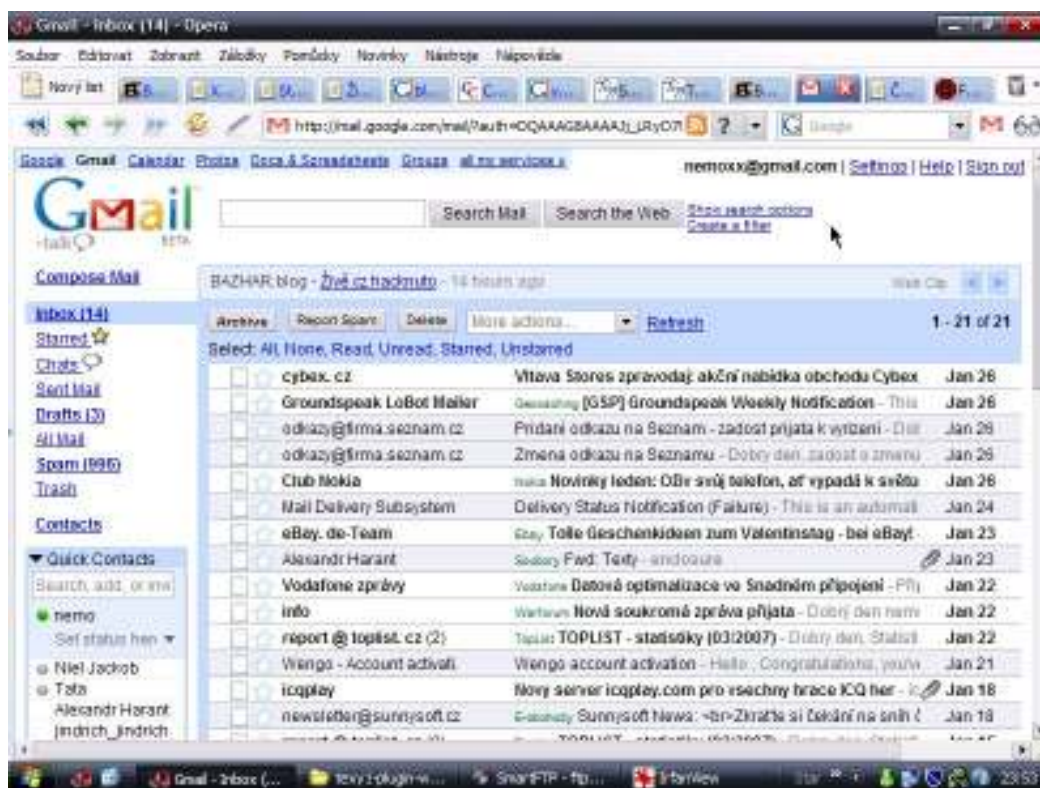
Gmail - Inbox (14) - Opera

Soubor Editovat Zobrazit Záložky Poznámky Novinky Nástroje Nápověda

Nový list

http://mail.google.com/mail/?auth=DQAAAGBAAAAJ_URyO7I

Google Gmail Calendar Photos Docs & Spreadsheets Groups all my services »

nemoxx@gmail.com | Settings | Help | Sign out

Gmail BETA

Search Mail Search the Web Show search options Create a filter

Compose Mail

BAZHAR blog - Živě.cz trackmuto - 14 hours ago Web Clip

Inbox (14)
Starred
Chats
Sent Mail
Drafts (3)
All Mail
Spam (895)
Trash

Contacts

Quick Contacts
Search, add, or invite
nemo
Set status here
Niel Jackob
Tata
Alexandr Harant
jindrich_jindrich

Archive Report Spam Delete More actions... Refresh 1 - 21 of 21

Select: All, None, Read, Unread, Starred, Unstarred

| | | |
|---|---|---|
| cybex. cz | Vltava Stores zpravodaj: akční nabídka obchodu Cybex | Jan 26 |
| Groundspeak LoBot Mailer | Geocaching [GSP] Groundspeak Weekly Notification - This | Jan 26 |
| odkazy@firma.seznam.cz | Pridani odkazu na Seznam - zadost prijata k vyrizeni - Dob | Jan 26 |
| odkazy@firma.seznam.cz | Zmena odkazu na Seznamu - Dobry den, zadost o zmenu | Jan 26 |
| Club Nokia | Nokia Novinky leden: OBr svůj telefon, ať vypadá k světu | Jan 26 |
| Mail Delivery Subsystem | Delivery Status Notification (Failure) - This is an automat | Jan 24 |
| eBay. de-Team | Ebay Tolle Geschenkideen zum Valentinstag - bei eBay! | Jan 23 |
| Alexandr Harant | Sodoey Fwd: Texty - enclosure | Jan 23 |
| Vodafone zprávy | Vodafone Datová optimalizace ve Snadném připojení - Při | Jan 22 |
| info | Warfarum Nová soukromá zpráva přijata - Dobrý den nami | Jan 22 |
| report @ toplist. cz (2) | Toplist TOPLIST - statistiky (03/2007) - Dobry den, Statist | Jan 22 |
| Wengo - Account activati. | Wengo account activation - Hello, Congratulations, you've | Jan 21 |
| icqplay | Novy server icqplay.com pro vsechny hrace ICQ her - Ic | Jan 18 |
| newsletter@sunnysoft.cz | E-shop Sunnysoft News: <br>Zkratte si čekání na sníh ( | Jan 18 |

Gmail - Inbox (... Texy!-plugin-w... SmartFTP - ftp... IrfanView 23:53